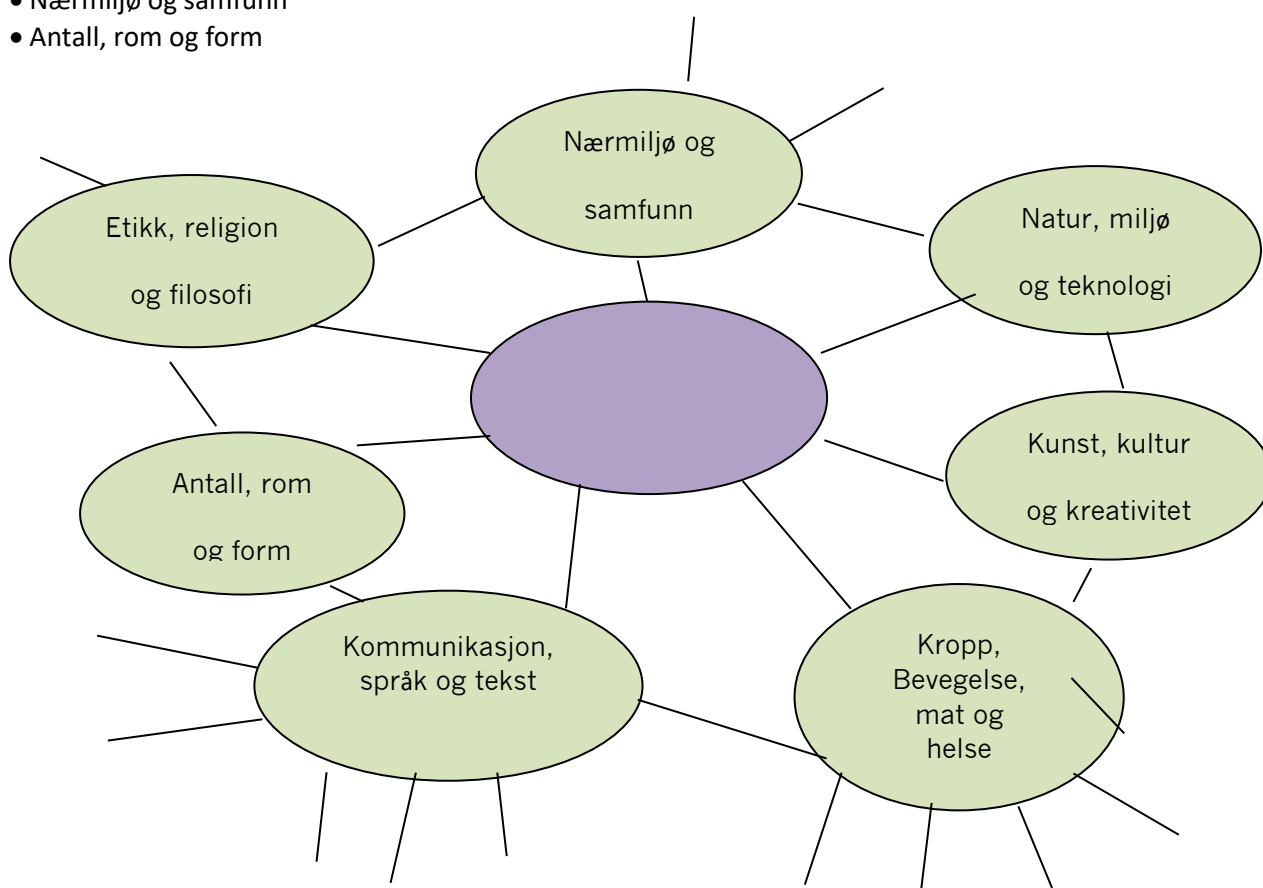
• Nærmiljø og samfunn
• Antall, rom og form

Nærmiljø og samfunn

Etikk, religion og filosofi

Natur, miljø og teknologi

Kunst, kultur og kreativitet

Antall, rom og form

Kommunikasjon, språk og tekst

Kropp, Bevegelse, mat og helse